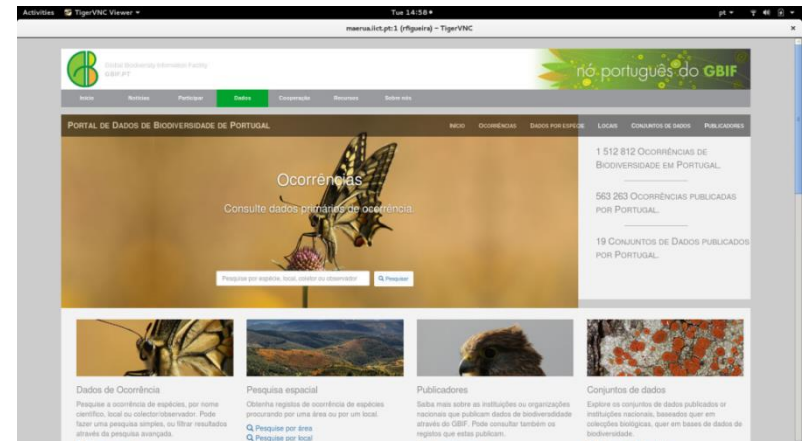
Activities TigerVNC Viewer ▾ Tue 14:58 ● pt ▾

maerua.ilct.pt:1 (rfigueira) – TigerVNC ×

Global Biodiversity Information Facility GBIF.PT

nó português do GBIF

Início Notícias Participar Dados Cooperação Recursos Sobre nós

PORTAL DE DADOS DE BIODIVERSIDADE DE PORTUGAL

INÍCIO OCORRÊNCIAS DADOS POR ESPÉCIE LOCAIS CONJUNTOS DE DADOS PUBLICADORES

Ocorrências

Consulte dados primários de ocorrência.

Pesquise por espécie, local, coletor ou observador

Pesquisar

1 512 812 OCORRÊNCIAS DE BIODIVERSIDADE EM PORTUGAL.

563 263 OCORRÊNCIAS PUBLICADAS POR PORTUGAL.

19 CONJUNTOS DE DADOS PUBLICADOS POR PORTUGAL.

Dados de Ocorrência

Pesquise a ocorrência de espécies, por nome científico, local ou colector/observador. Pode fazer uma pesquisa simples, ou filtrar resultados através da pesquisa avançada.

Pesquisa espacial

Obtenha registos de ocorrência de espécies procurando por uma área ou por um local.

Pesquise por área

Pesquise por local

Publicadores

Saiba mais sobre as instituições ou organizações nacionais que publicam dados de biodiversidade através do GBIF. Pode consultar também os registos que estas publicam.

Conjuntos de dados

Explore os conjuntos de dados publicados por instituições nacionais, baseados quer em colecções biológicas, quer em bases de dados de biodiversidade.